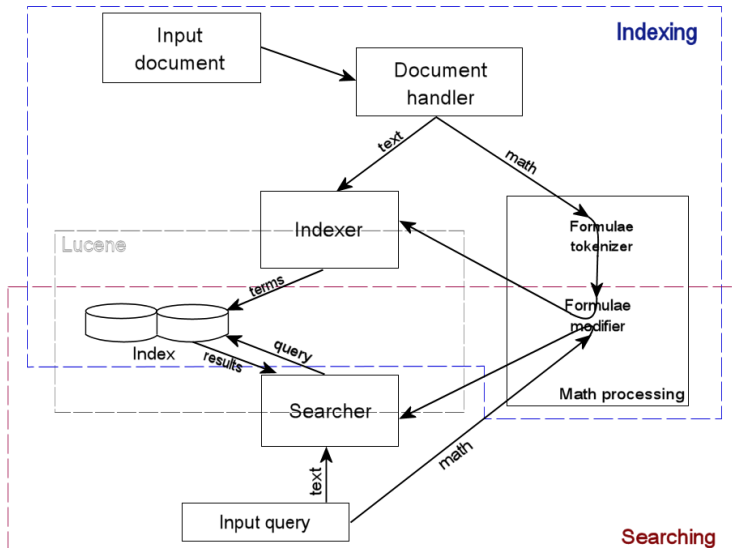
Indexing

Input document

Document handler

text

math

Indexer

Formulae tokenizer

Lucene

terms

Formulae modifier

Index

query

results

Searcher

Math processing

text

math

Input query

Searching